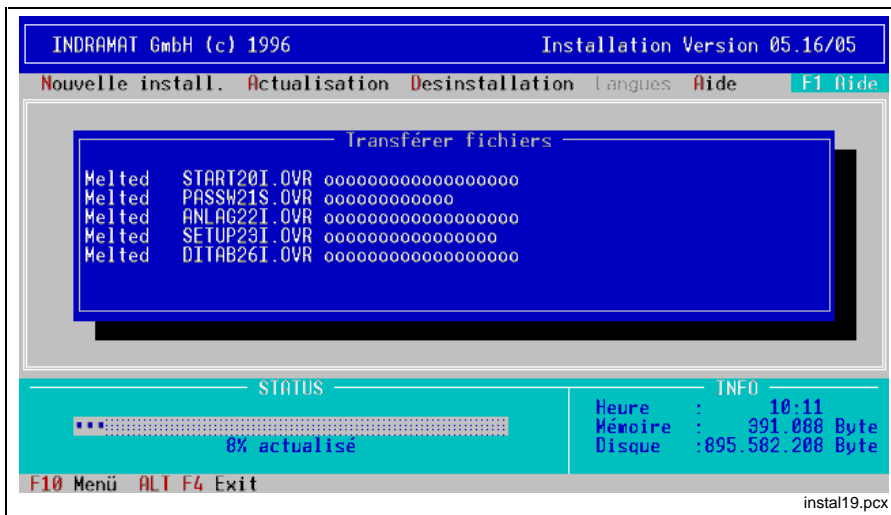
INDRAMAT GmbH (c) 1996 Installation Version 05.16/05

Nouvelle install. Actualisation Desinstallation Langues Aide F1 Aide

Transférer fichiers

Melted START20I.OVR oooooooooooooooooo
Melted PASSW21S.OVR oooooooooooo
Melted ANLAG22I.OVR oooooooooooooooooo
Melted SETUP23I.OVR oooooooooooooooo
Melted DITAB26I.OVR oooooooooooooooooo

STATUS

8% actualisé

INFO

Heure : 10:11
Mémoire : 391.088 Byte
Disque :895.582.208 Byte

F10 Menü ALT F4 Exit

instal19.pcx